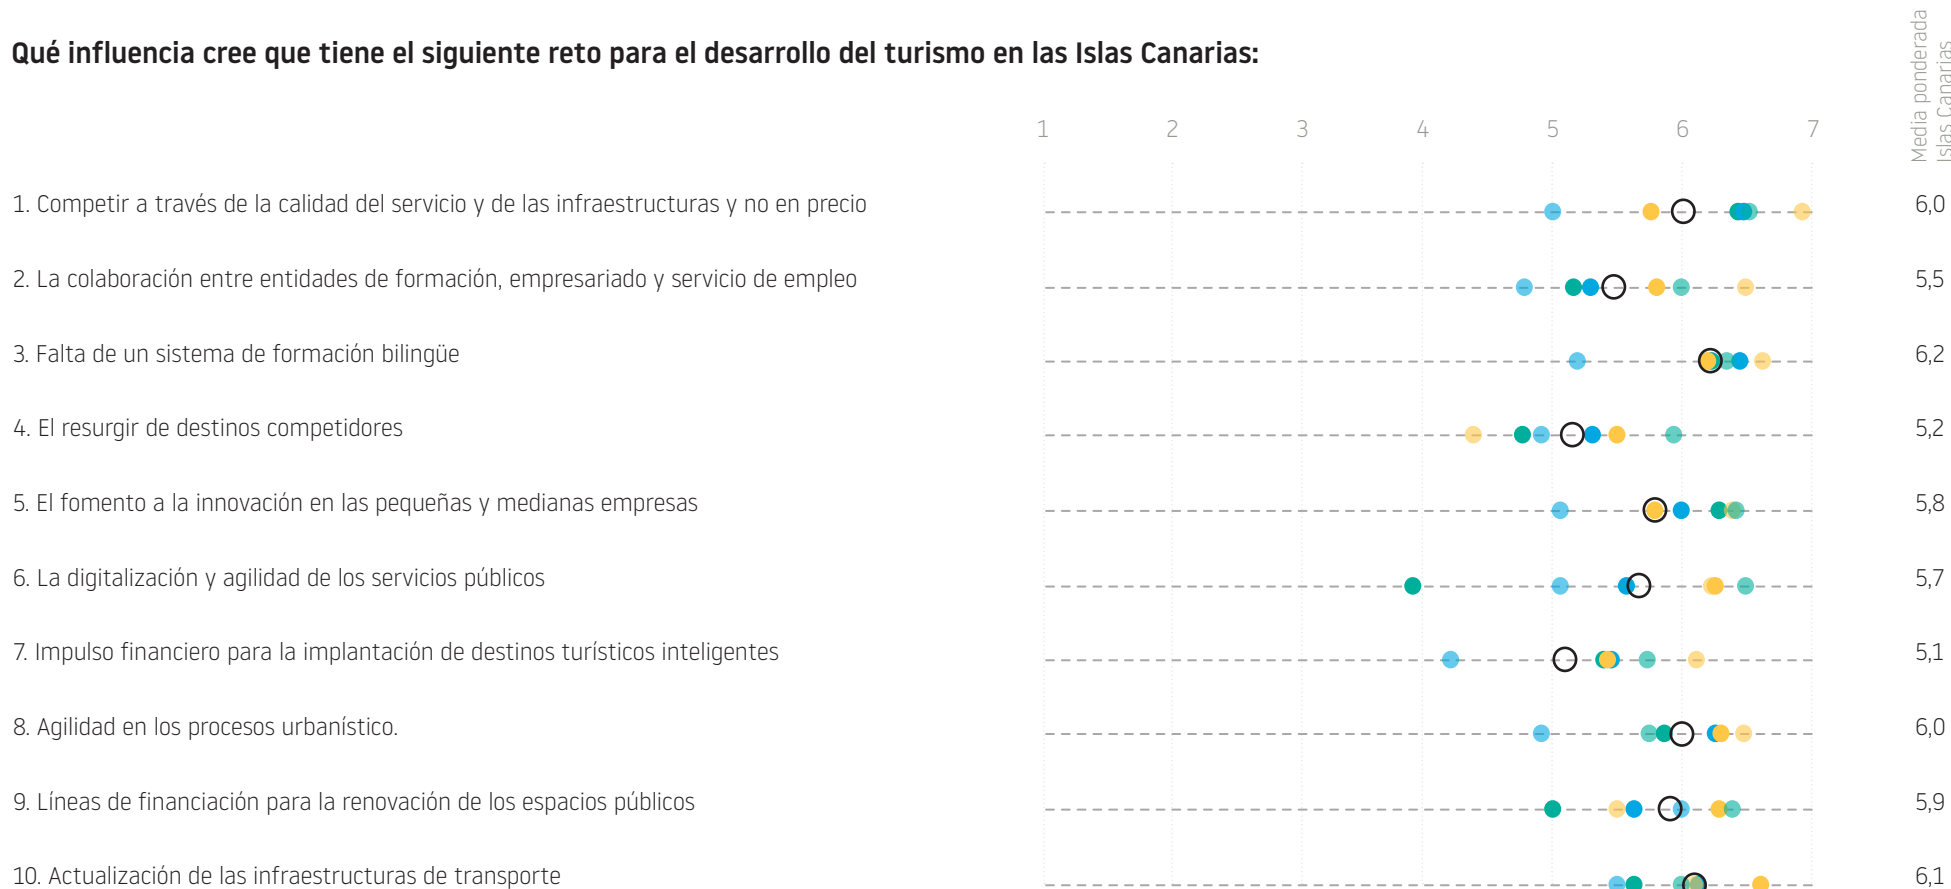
Qué influencia cree que tiene el siguiente reto para el desarrollo del turismo en las Islas Canarias:

1 2 3 4 5 6 7

Media ponderada Islas Canarias

1. Competir a través de la calidad del servicio y de las infraestructuras y no en precio 6,0

2. La colaboración entre entidades de formación, empresariado y servicio de empleo 5,5

3. Falta de un sistema de formación bilingüe 6,2

4. El resurgir de destinos competidores 5,2

5. El fomento a la innovación en las pequeñas y medianas empresas 5,8

6. La digitalización y agilidad de los servicios públicos 5,7

7. Impulso financiero para la implantación de destinos turísticos inteligentes 5,1

8. Agilidad en los procesos urbanístico. 6,0

9. Líneas de financiación para la renovación de los espacios públicos 5,9

10. Actualización de las infraestructuras de transporte 6,1